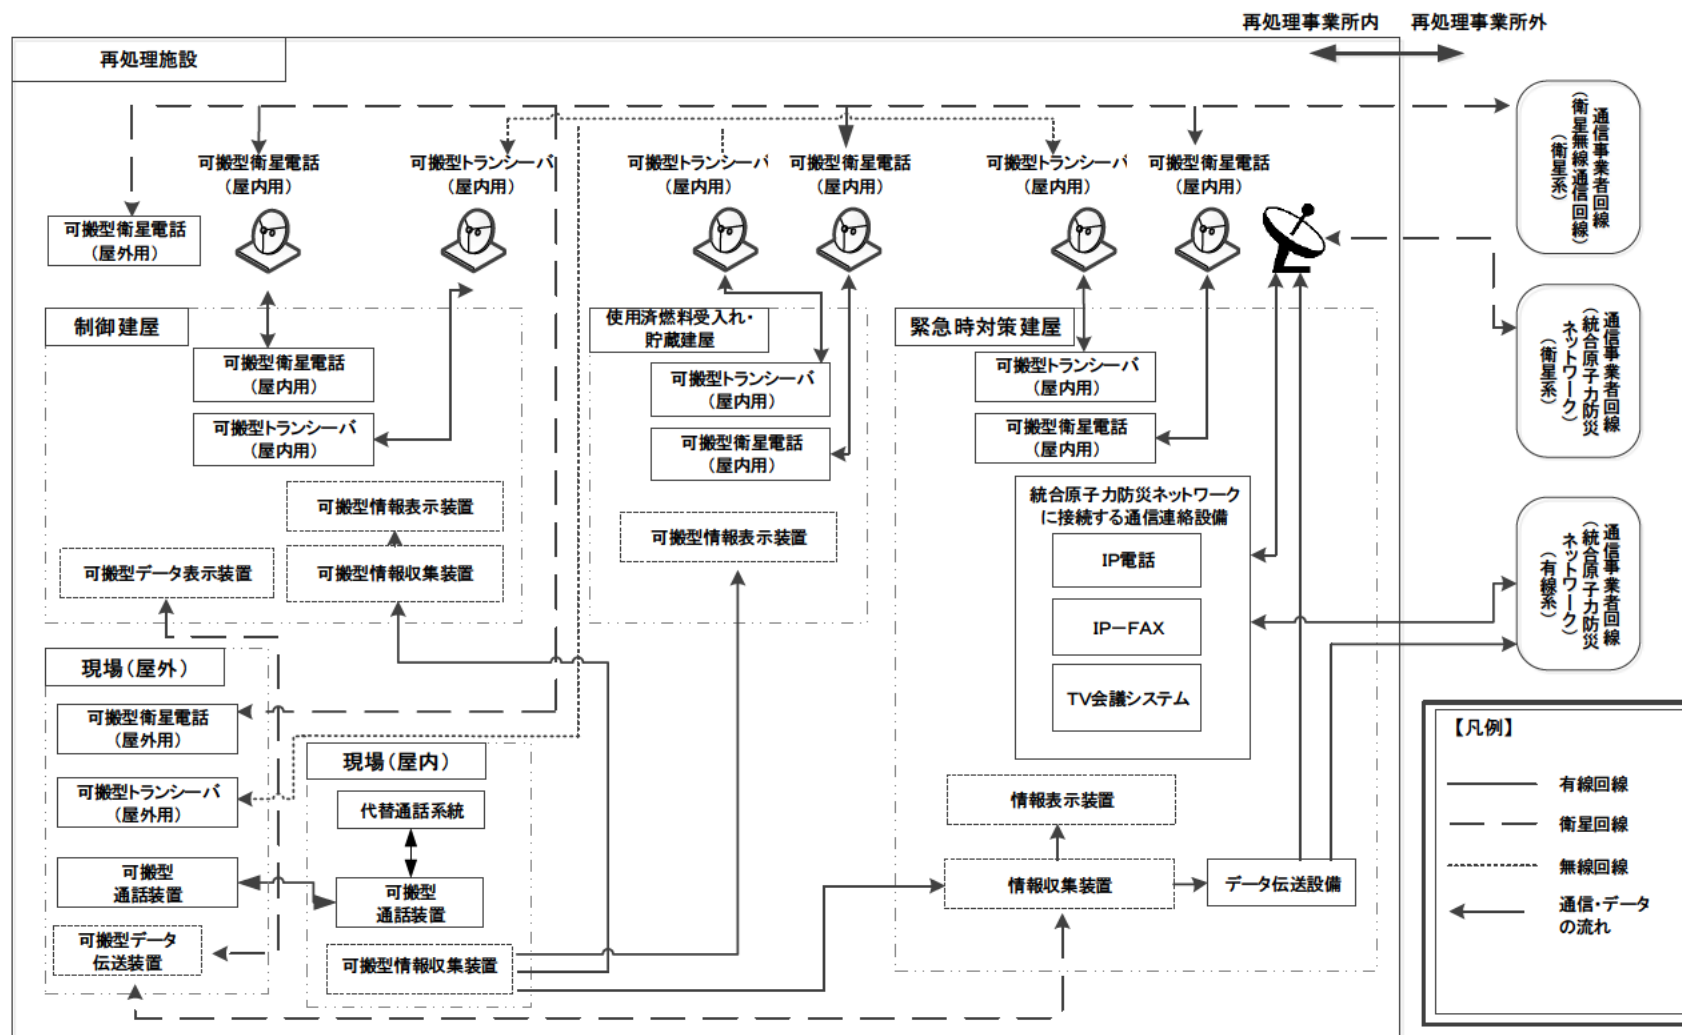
再処理事業所内　再処理事業所外

再処理施設

可搬型衛星電話
（屋内用）

可搬型トランシーバ
（屋内用）

可搬型トランシーバ
（屋内用）

可搬型衛星電話
（屋内用）

可搬型トランシーバ
（屋内用）

可搬型衛星電話
（屋内用）

通信事業者回線
（衛星無線通信回線）
（衛星系）

可搬型衛星電話
（屋外用）

制御建屋

可搬型衛星電話
（屋内用）

可搬型トランシーバ
（屋内用）

可搬型情報表示装置

可搬型データ表示装置

可搬型情報収集装置

使用済燃料受入れ・
貯蔵建屋

可搬型トランシーバ
（屋内用）

可搬型衛星電話
（屋内用）

可搬型情報表示装置

緊急時対策建屋

可搬型トランシーバ
（屋内用）

可搬型衛星電話
（屋内用）

通信事業者回線
（統合原子力防災ネットワーク）
（衛星系）

統合原子力防災ネットワーク
に接続する通信連絡設備

IP電話

IP−FAX

TV会議システム

通信事業者回線
（統合原子力防災ネットワーク）
（有線系）

現場（屋外）

可搬型衛星電話
（屋外用）

可搬型トランシーバ
（屋外用）

可搬型
通話装置

可搬型データ
伝送装置

現場（屋内）

代替通話系統

可搬型
通話装置

可搬型情報収集装置

情報表示装置

情報収集装置

データ伝送設備

【凡例】

有線回線

衛星回線

無線回線

通信・データ
の流れ